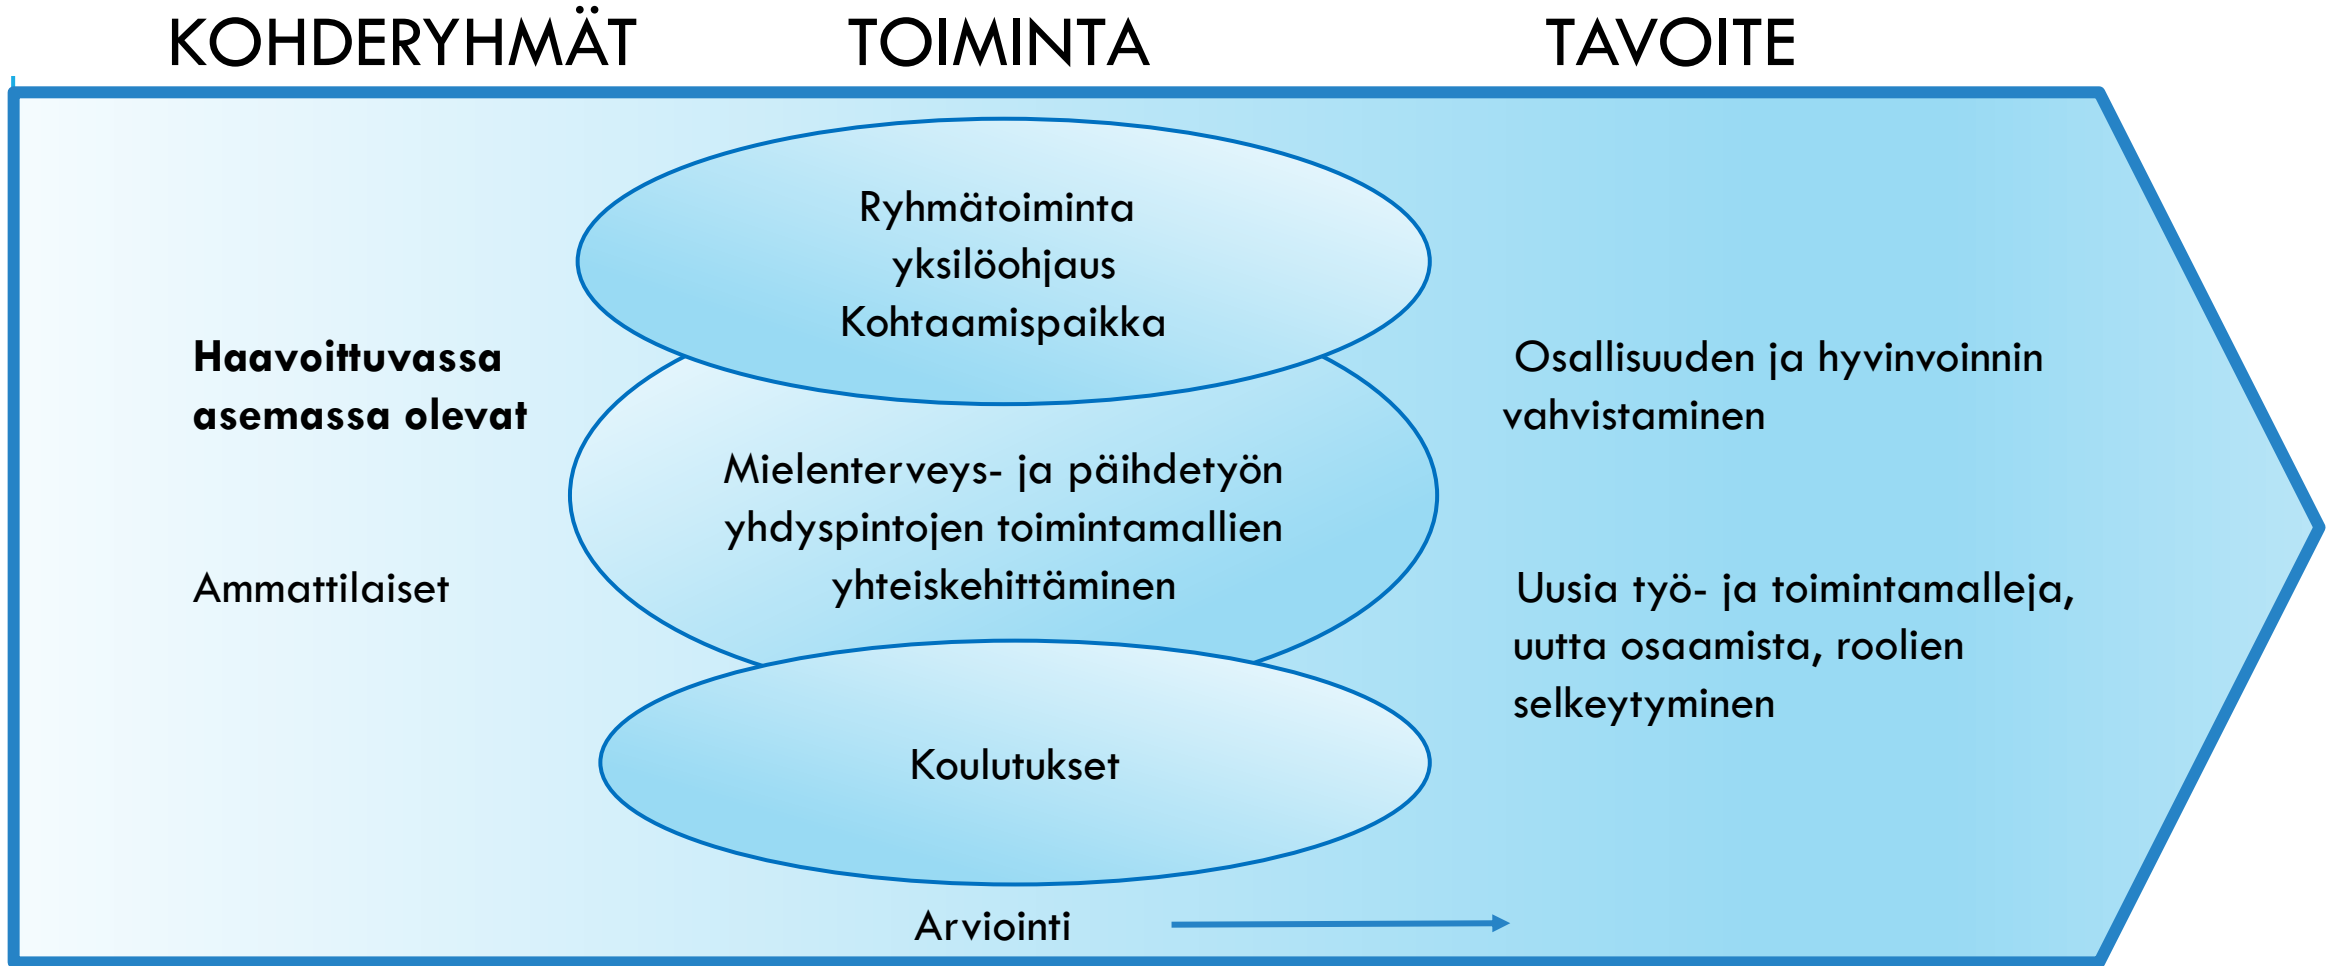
KOHDERYHMÄT TOIMINTA TAVOITE

Ryhmätoiminta
yksilöohjaus
Kohtaamispaikka

Haavoittuvassa asemassa olevat

Osallisuuden ja hyvinvoinnin vahvistaminen

Mielenterveys- ja päihdetyön yhdyspintojen toimintamallien yhteiskehittäminen

Ammattilaiset

Uusia työ- ja toimintamalleja, uutta osaamista, roolien selkeytyminen

Koulutukset

Arviointi